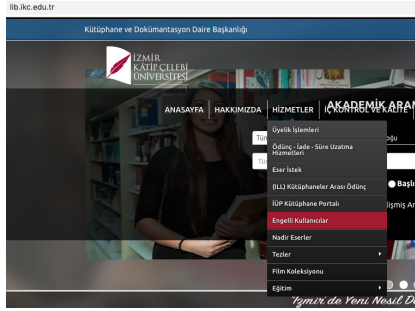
lib.ikc.edu.tr

Kütüphane ve Dokümantasyon Daire Başkanlığı

İZMİR KÂTİP ÇELEBİ ÜNİVERSİTESİ

ANASAYFA HAKKIMIZDA HİZMETLER İÇ KONTROL VE KALİTE

AKADEMİK ARAM

Üyelik İşlemleri
Ödünç - İade - Süre Uzatma Hizmetleri
Eser İstek
(ILL) Kütüphaneler Arası Ödünç
İÜP Kütüphane Portalı
Engelli Kullanıcılar
Nadir Eserler
Tezler
Film Koleksiyonu
Eğitim

Başlı

İzmir'de Yeni Nesil Ü